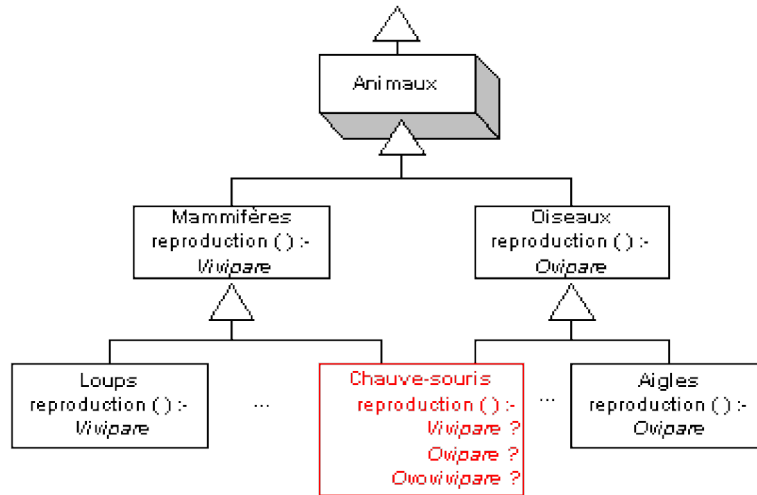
Animaux

Mammifères
reproduction ( ) :-
Vivipare

Oiseaux
reproduction ( ) :-
Ovipare

Loups
reproduction ( ) :-
Vivipare

...

Chauve-souris
reproduction ( ) :-
Vivipare ?
Ovipare ?
Ovovivipare ?

...

Aigles
reproduction ( ) :-
Ovipare